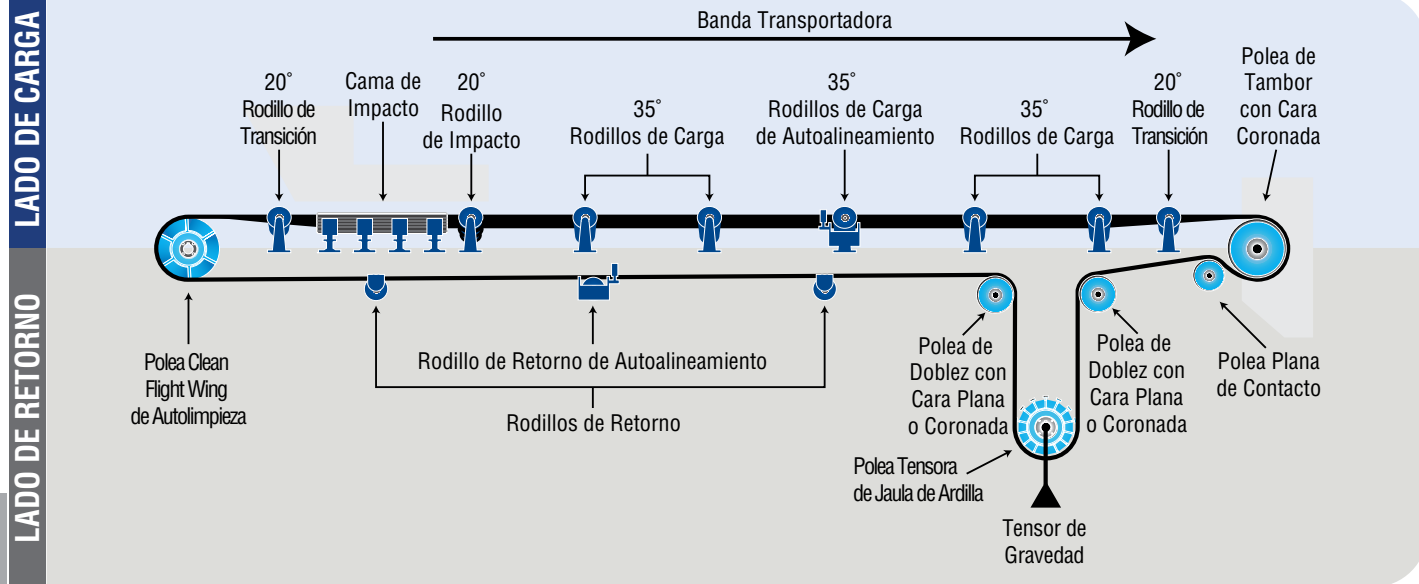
LADO DE CARGA

LADO DE RETORNO

Banda Transportadora

20˚
Rodillo de
Transición

Cama de
Impacto

20˚
Rodillo
de Impacto

35˚
Rodillos de Carga

35˚
Rodillos de Carga
de Autoalineamiento

35˚
Rodillos de Carga

20˚
Rodillo de
Transición

Polea de
Tambor
con Cara
Coronada

Polea Clean
Flight Wing
de Autolimpieza

Rodillo de Retorno de Autoalineamiento

Rodillos de Retorno

Polea de
Doblez con
Cara Plana
o Coronada

Polea Tensora
de Jaula de Ardilla

Tensor de
Gravedad

Polea de
Doblez con
Cara Plana
o Coronada

Polea Plana
de Contacto